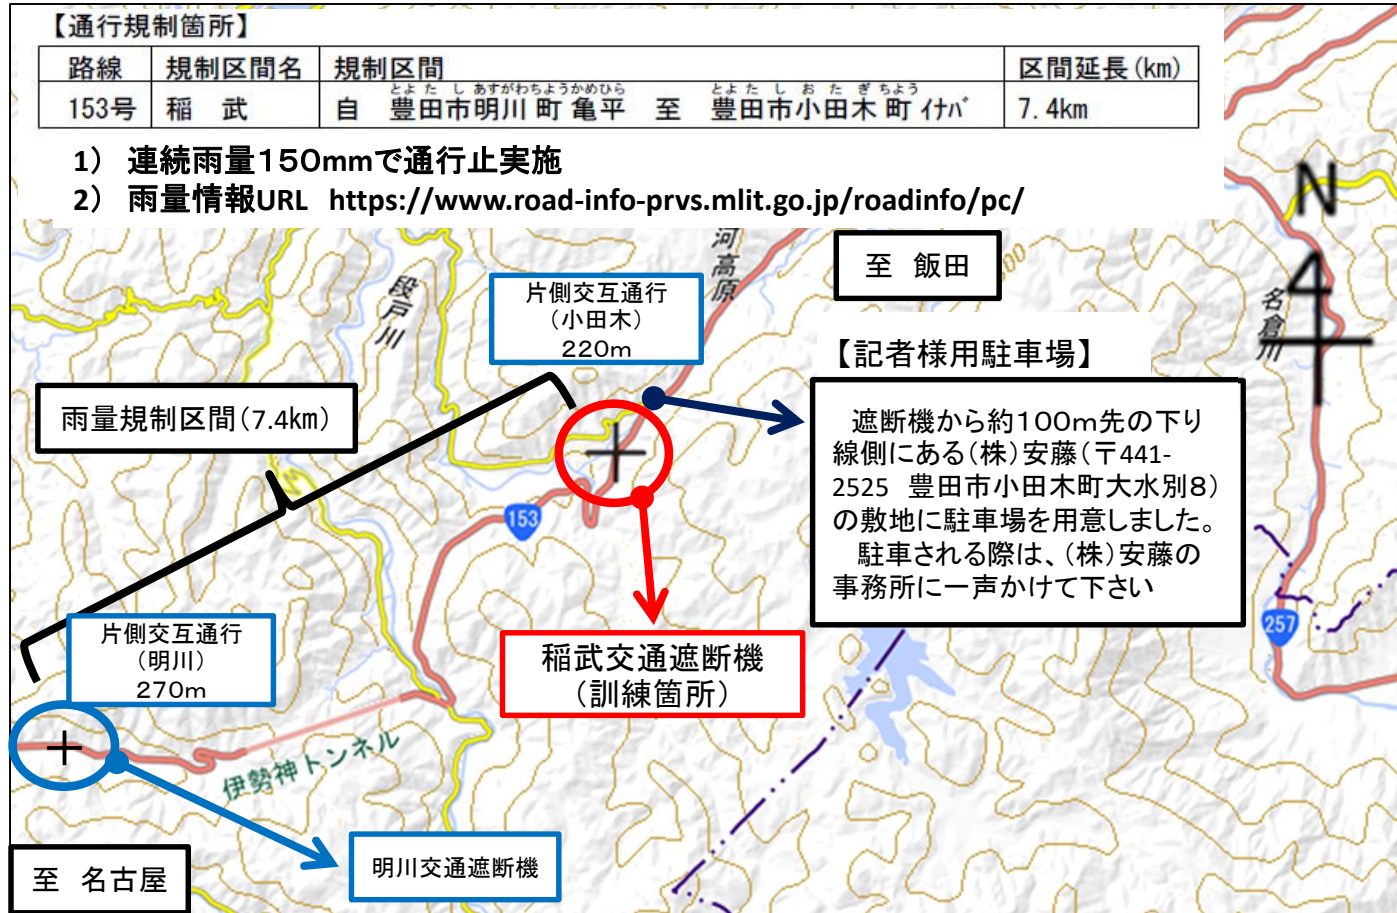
【通行規制箇所】

| 路線 | 規制区間名 | 規制区間 | 区間延長(km) |
|---|---|---|---|
| 153号 | 稲　武 | 自　豊田市明川町亀平　至　豊田市小田木町イナバ | 7.4km |

1）連続雨量150mmで通行止実施
2）雨量情報URL　https://www.road-info-prvs.mlit.go.jp/roadinfo/pc/

至　飯田

河高原

段戸川

名倉川

N

片側交互通行
（小田木）
220m

【記者様用駐車場】

遮断機から約100m先の下り線側にある（株）安藤（〒441-2525　豊田市小田木町大水別8）の敷地に駐車場を用意しました。
駐車される際は、（株）安藤の事務所に一声かけて下さい

雨量規制区間（7.4km）

153

稲武交通遮断機
（訓練箇所）

片側交互通行
（明川）
270m

257

伊勢神トンネル

至　名古屋

明川交通遮断機